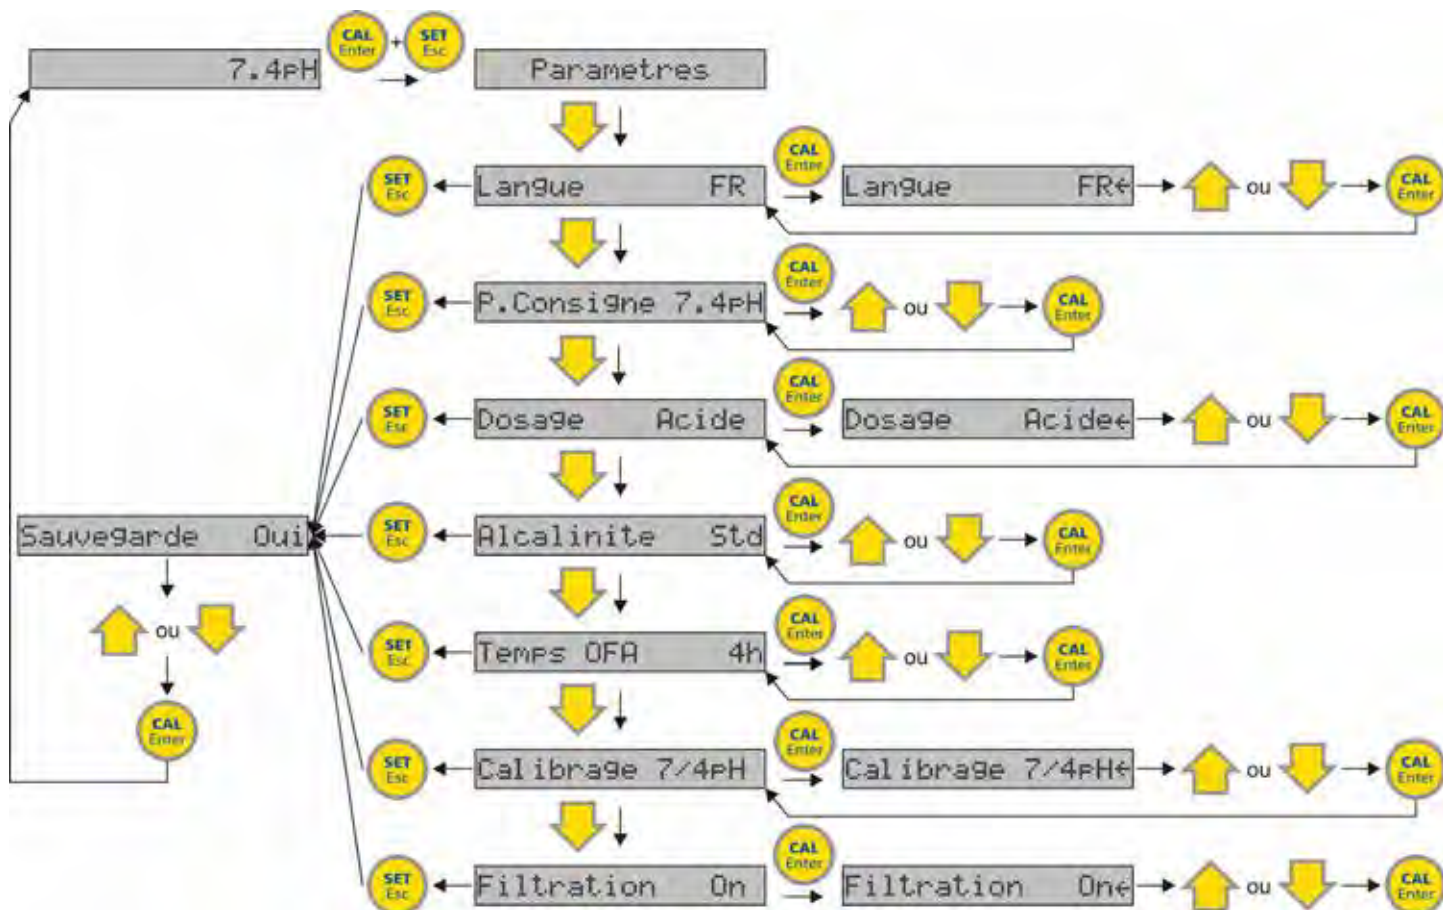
7.4pH

CAL Enter + SET Esc

Parametres

SET Esc
Langue FR
CAL Enter
Langue FR←
ou
CAL Enter

SET Esc
P.Consigne 7.4pH
CAL Enter
ou
CAL Enter

SET Esc
Dosage Acide
CAL Enter
Dosage Acide←
ou
CAL Enter

Sauvegarde Oui
SET Esc
Alcalinite Std
CAL Enter
ou
CAL Enter

ou

SET Esc
Temps OFA 4h
CAL Enter
ou
CAL Enter

CAL Enter

SET Esc
Calibrage 7/4pH
CAL Enter
Calibrage 7/4pH←
ou
CAL Enter

SET Esc
Filtration On
CAL Enter
Filtration On←
ou
CAL Enter